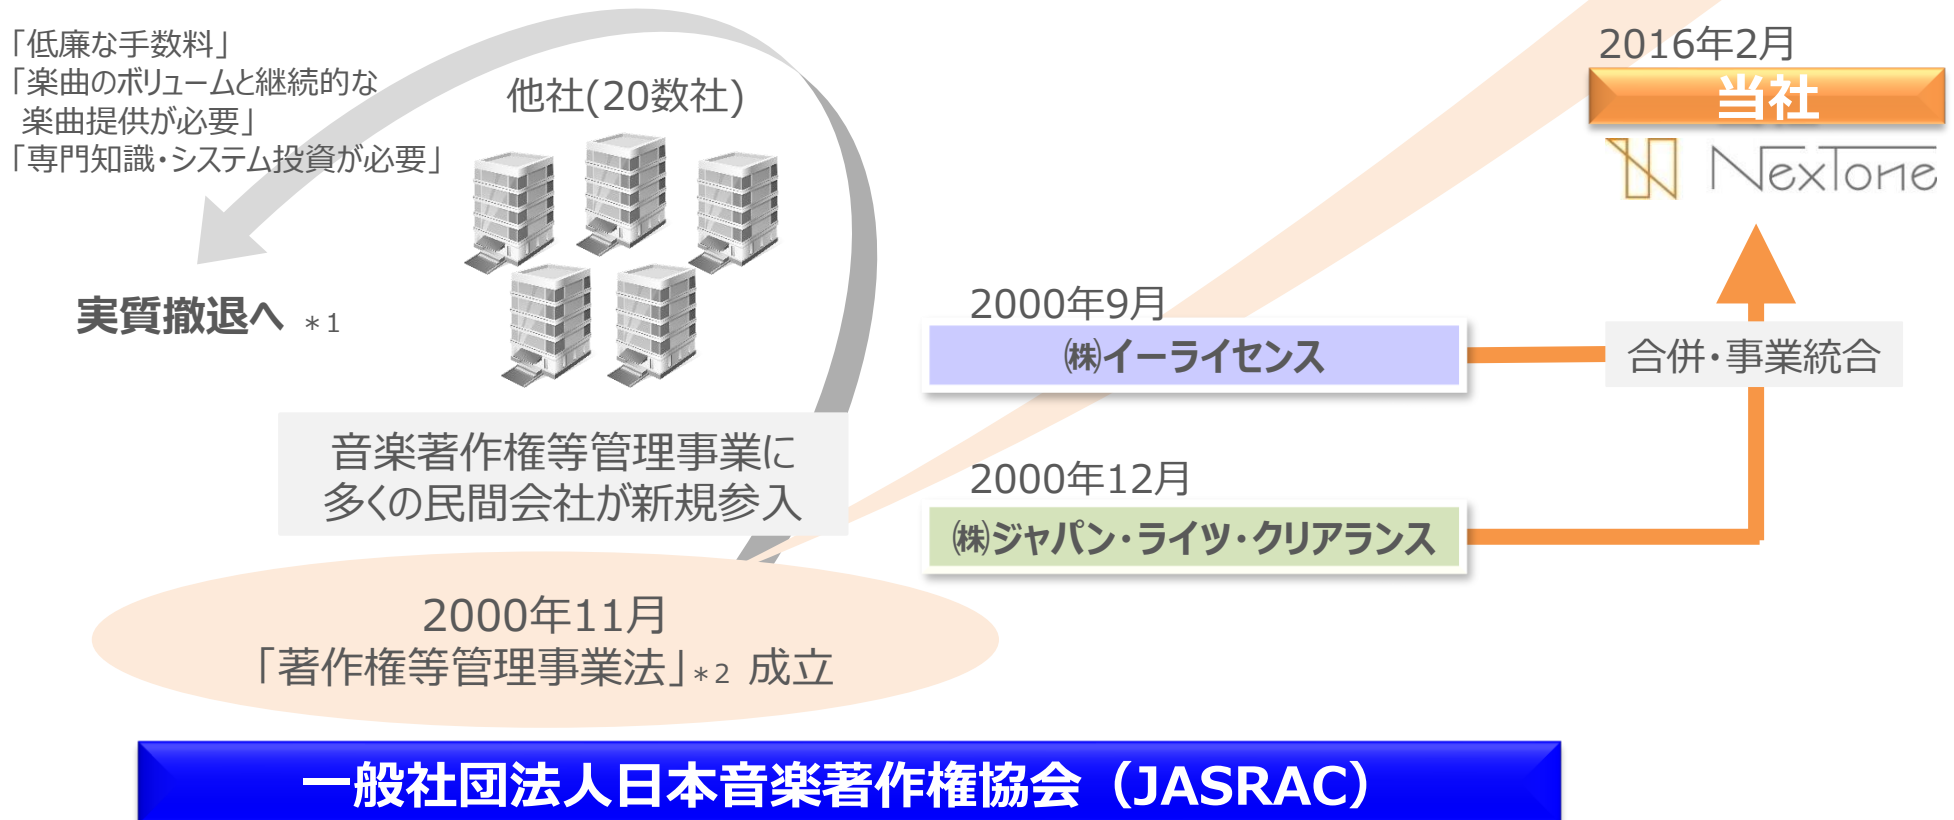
「低廉な手数料」
「楽曲のボリュームと継続的な
楽曲提供が必要」
「専門知識・システム投資が必要」

他社(20数社)

実質撤退へ ＊1

音楽著作権等管理事業に
多くの民間会社が新規参入

2000年11月
「著作権等管理事業法」＊2 成立

2016年2月
当社
NexTone

2000年9月
㈱イーライセンス

合併・事業統合

2000年12月
㈱ジャパン・ライツ・クリアランス

一般社団法人日本音楽著作権協会（JASRAC）